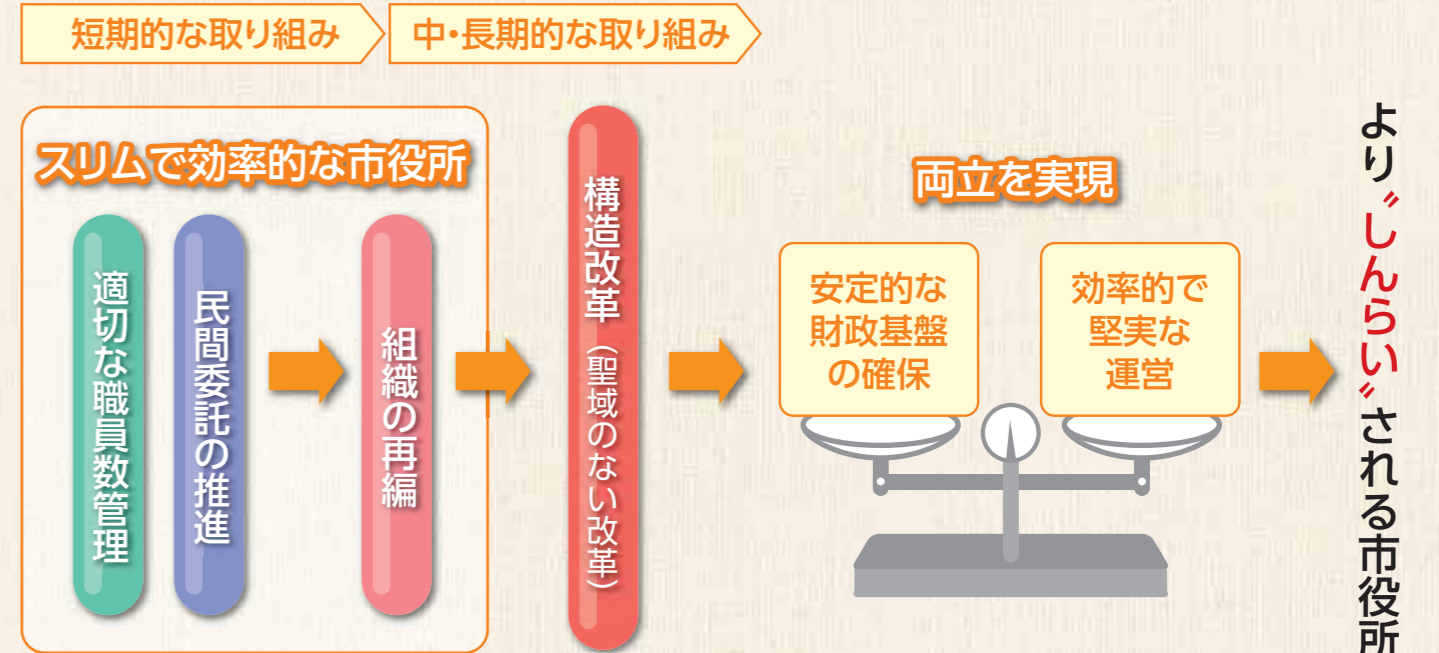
短期的な取り組み

中・長期的な取り組み

スリムで効率的な市役所

適切な職員数管理

民間委託の推進

組織の再編

構造改革（聖域のない改革）

両立を実現

安定的な財政基盤の確保

効率的で堅実な運営

より〝しんらい〟される市役所